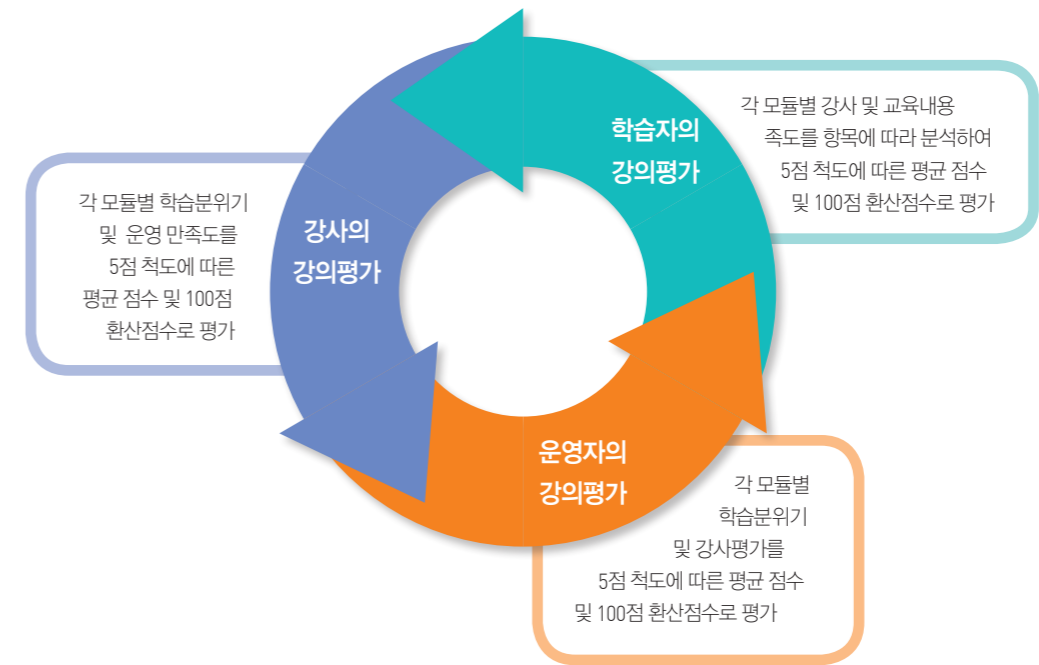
학습자의
강의평가

각 모듈별 강사 및 교육내용 족도를 항목에 따라 분석하여 5점 척도에 따른 평균 점수 및 100점 환산점수로 평가

강사의
강의평가

각 모듈별 학습분위기 및 운영 만족도를 5점 척도에 따른 평균 점수 및 100점 환산점수로 평가

운영자의
강의평가

각 모듈별 학습분위기 및 강사평가를 5점 척도에 따른 평균 점수 및 100점 환산점수로 평가